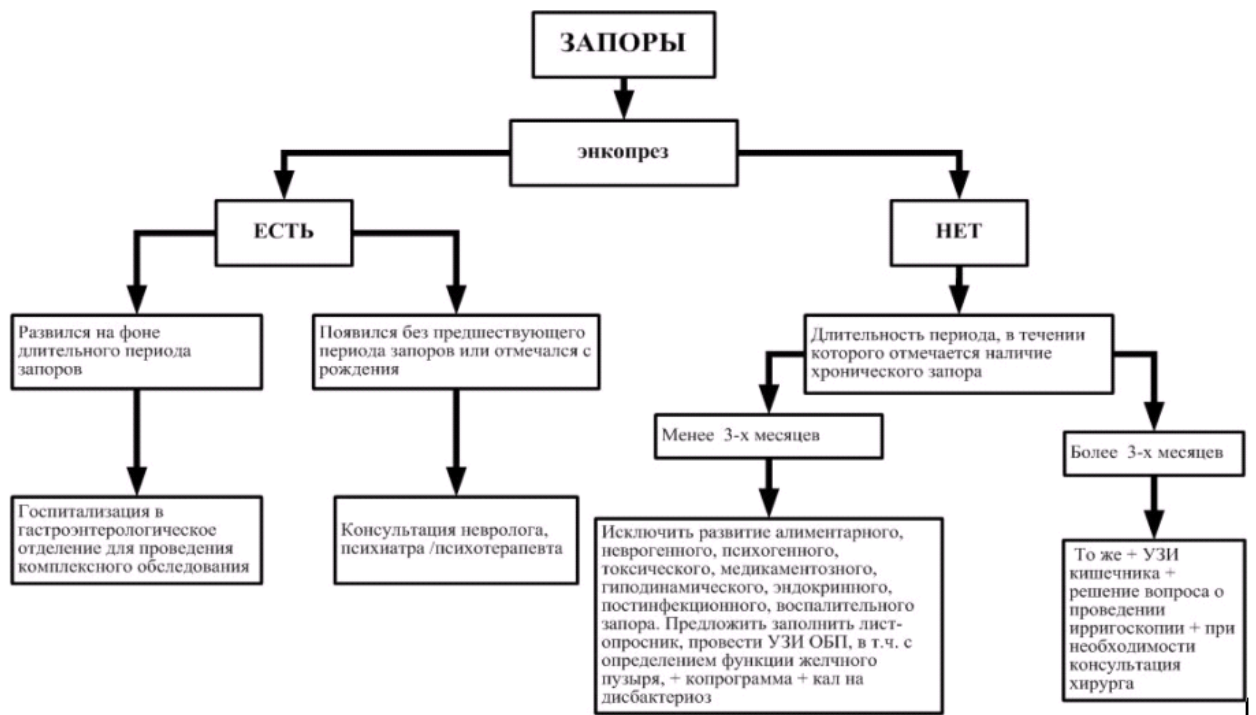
ЗАПОРЫ

энкопрез

ЕСТЬ

НЕТ

Развился на фоне длительного периода запоров

Появился без предшествующего периода запоров или отмечался с рождения

Длительность периода, в течении которого отмечается наличие хронического запора

Менее 3-х месяцев

Более 3-х месяцев

Госпитализация в гастроэнтерологическое отделение для проведения комплексного обследования

Консультация невролога, психиатра /психотерапевта

Исключить развитие алиментарного, неврогенного, психогенного, токсического, медикаментозного, гиподинамического, эндокринного, постинфекционного, воспалительного запора. Предложить заполнить лист-опросник, провести УЗИ ОБП, в т.ч. с определением функции желчного пузыря, + копрограмма + кал на дисбактериоз

То же + УЗИ кишечника + решение вопроса о проведении ирригоскопии + при необходимости консультация хирурга